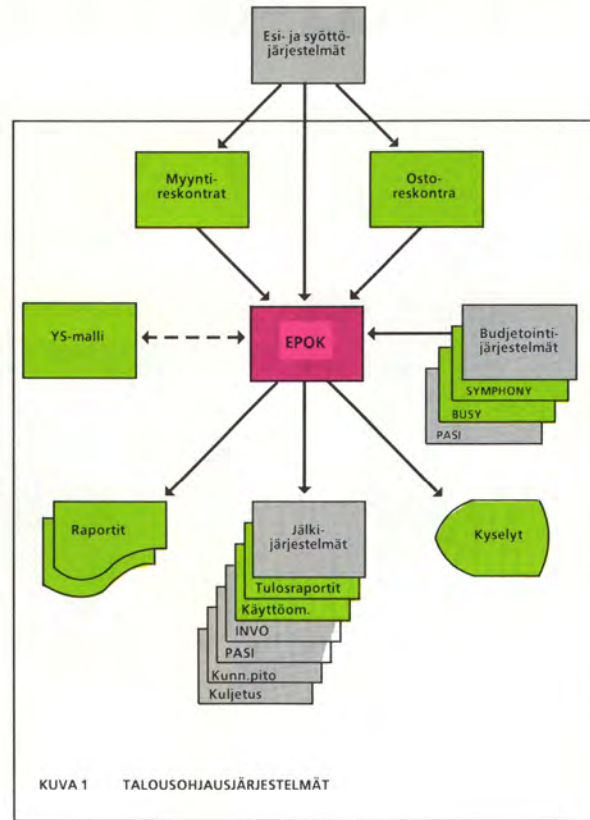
Esi- ja syöttöjärjestelmät

Myyntireskontrat

Ostoreskontra

YS-malli

EPOK

Budjetointijärjestelmät

SYMPHONY

BUSY

PASI

Raportit

Jälkijärjestelmät

Tulosraportit

Käyttöom.

INVO

PASI

Kunn.pito

Kuljetus

Kyselyt

KUVA 1 TALOUSOHJAUSJÄRJESTELMÄT